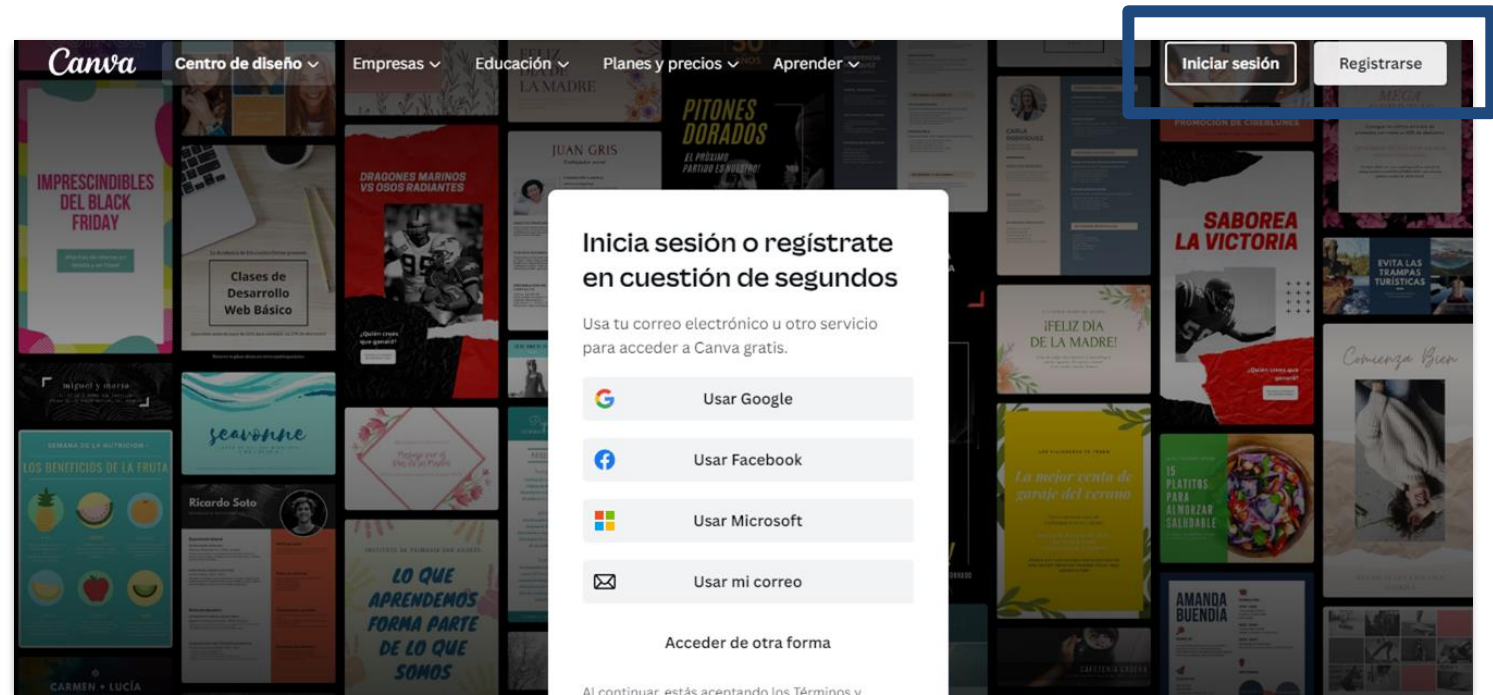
Canva Centro de diseño Empresas Educación Planes y precios Aprender

Iniciar sesión Registrarse

IMPRESCINDIBLES DEL BLACK FRIDAY

Clases de Desarrollo Web Básico

DRAGONES MARINOS VS OSOS RADIANTES

JUAN GRIS

PITONES DORADOS

FELIZ DÍA DE LA MADRE

SABOREA LA VICTORIA

EVITA LAS TRAMPAS TURÍSTICAS

¡FELIZ DÍA DE LA MADRE!

Comienza Bien

LOS BENEFICIOS DE LA FRUTA

seavonne

Ricardo Soto

LO QUE APRENDEMOS FORMA PARTE DE LO QUE SOMOS

La mejor venta de garaje del verano

15 PLATITOS PARA ALMORZAR SALUDABLE

AMANDA BUENDIA

CARMEN + LUCÍA

Inicia sesión o regístrate en cuestión de segundos

Usa tu correo electrónico u otro servicio para acceder a Canva gratis.

Usar Google

Usar Facebook

Usar Microsoft

Usar mi correo

Acceder de otra forma

Al continuar, estás aceptando los Términos y